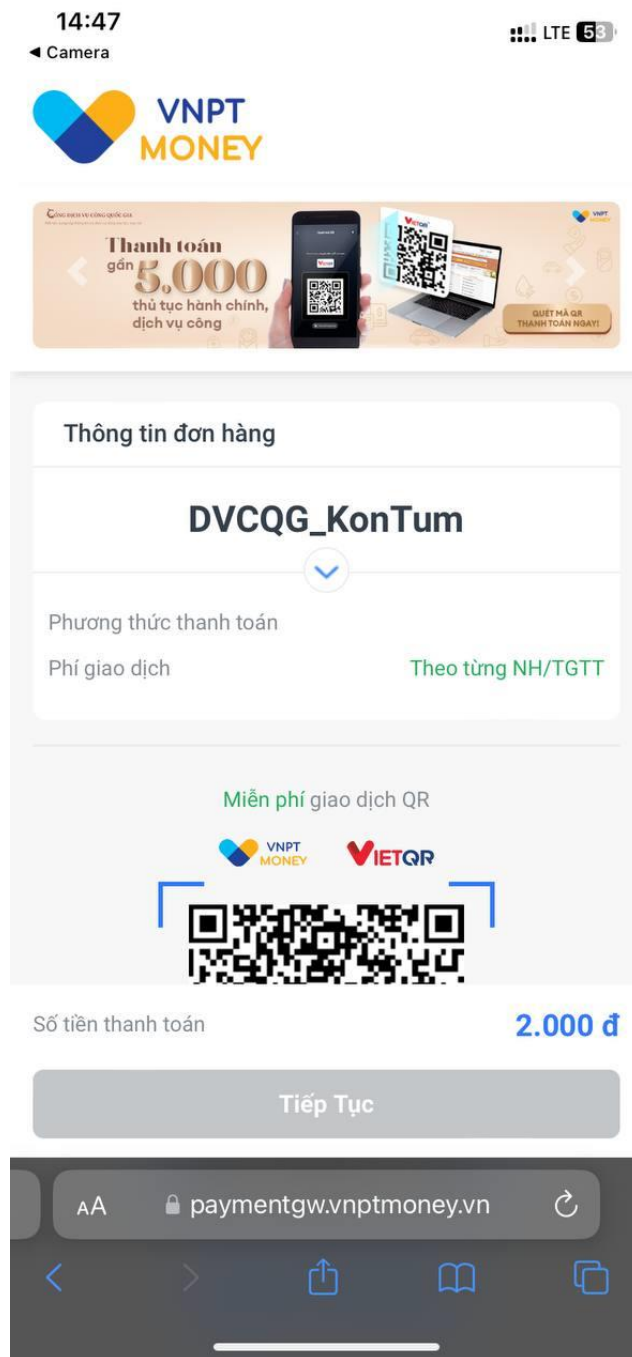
14:47
◀ Camera
LTE 53

VNPT
MONEY

Cổng dịch vụ công quốc gia
Thanh toán gần 5.000 thủ tục hành chính, dịch vụ công
VIETQR
VNPT MONEY
QUÉT MÃ QR THANH TOÁN NGAY!

Thông tin đơn hàng

DVCQG_KonTum

Phương thức thanh toán
Phí giao dịch
Theo từng NH/TGTT

Miễn phí giao dịch QR

VNPT MONEY
VIETQR

Số tiền thanh toán
2.000 đ

Tiếp Tục

AA
paymentgw.vnptmoney.vn